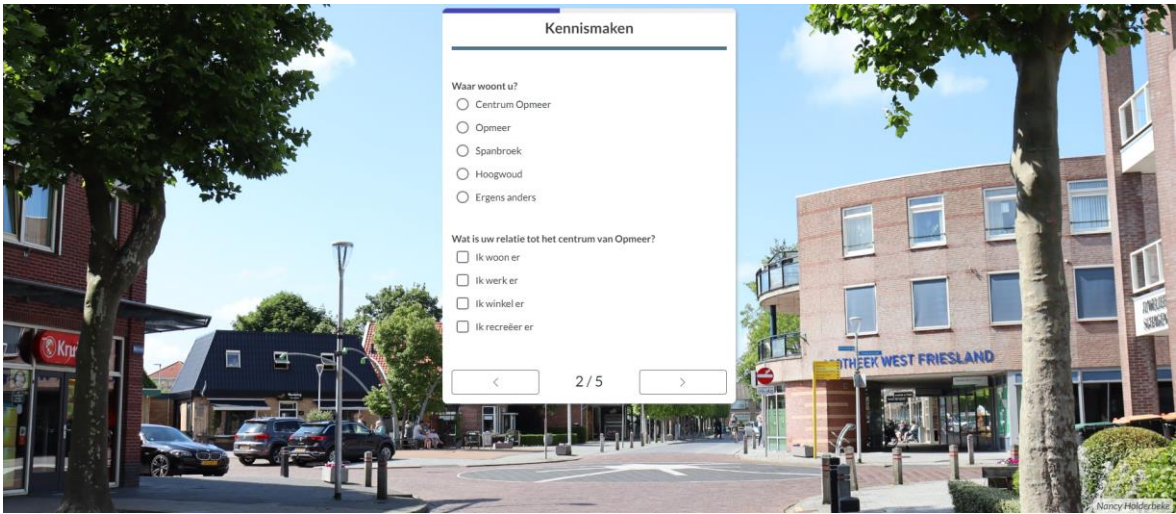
Kennismaken

Waar woont u?

Centrum Opmeer

Opmeer

Spanbroek

Hoogwoud

Ergens anders

Wat is uw relatie tot het centrum van Opmeer?

Ik woon er

Ik werk er

Ik winkel er

Ik recreëer er

<

2 / 5

>

Kru

THEEK WEST FRIESLAND

Nancy Holderbeke